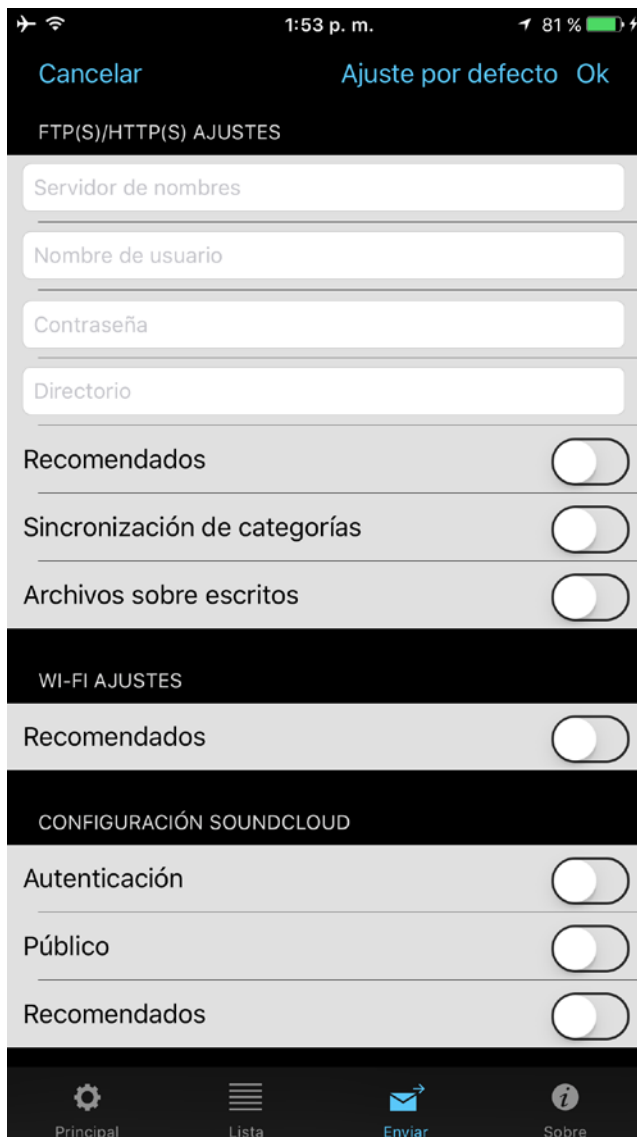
1:53 p. m.
81 %

Cancelar
Ajuste por defecto Ok

FTP(S)/HTTP(S) AJUSTES

Servidor de nombres

Nombre de usuario

Contraseña

Directorio

Recomendados

Sincronización de categorías

Archivos sobre escritos

WI-FI AJUSTES

Recomendados

CONFIGURACIÓN SOUNDCLOUD

Autenticación

Público

Recomendados

Principal
Lista
Enviar
Sobre